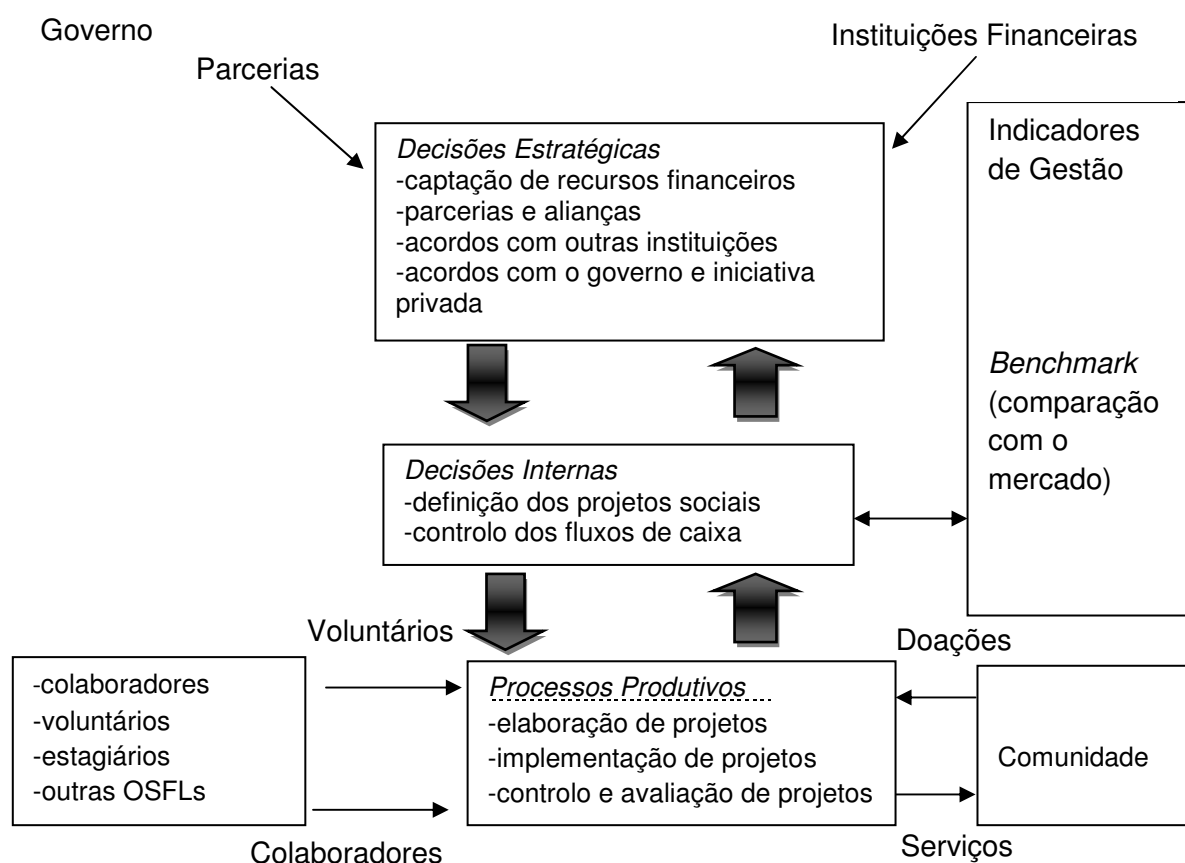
Governo

Parcerias

Instituições Financeiras

Decisões Estratégicas
-captação de recursos financeiros
-parcerias e alianças
-acordos com outras instituições
-acordos com o governo e iniciativa privada

Indicadores de Gestão

Benchmark (comparação com o mercado)

Decisões Internas
-definição dos projetos sociais
-controlo dos fluxos de caixa

Voluntários

Doações

-colaboradores
-voluntários
-estagiários
-outras OSFLs

Processos Produtivos
-elaboração de projetos
-implementação de projetos
-controlo e avaliação de projetos

Comunidade

Colaboradores

Serviços